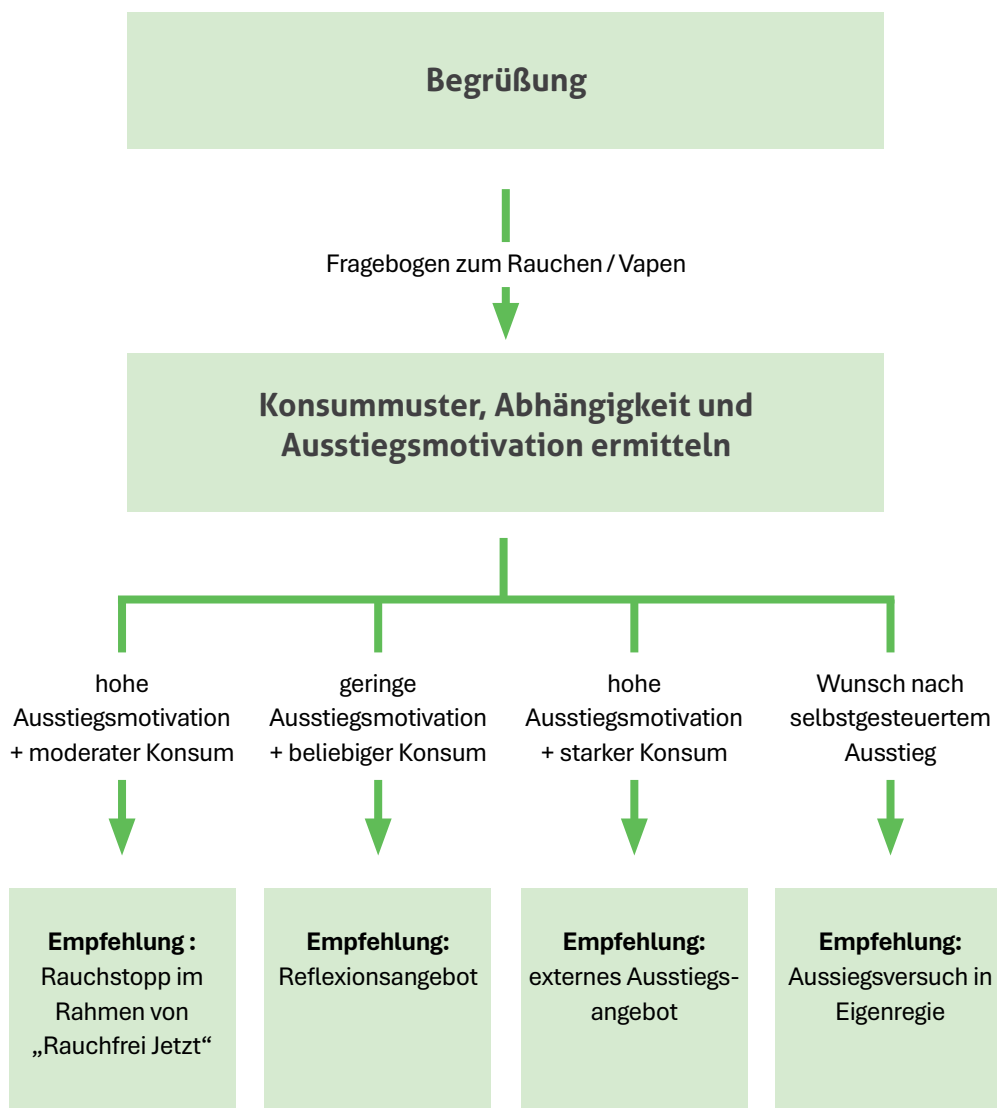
Begrüßung

Fragebogen zum Rauchen / Vapen

Konsummuster, Abhängigkeit und Ausstiegsmotivation ermitteln

hohe Ausstiegsmotivation + moderater Konsum

Empfehlung : Rauchstopp im Rahmen von „Rauchfrei Jetzt“

geringe Ausstiegsmotivation + beliebiger Konsum

Empfehlung: Reflexionsangebot

hohe Ausstiegsmotivation + starker Konsum

Empfehlung: externes Ausstiegsangebot

Wunsch nach selbstgesteuertem Ausstieg

Empfehlung: Aussiegsversuch in Eigenregie